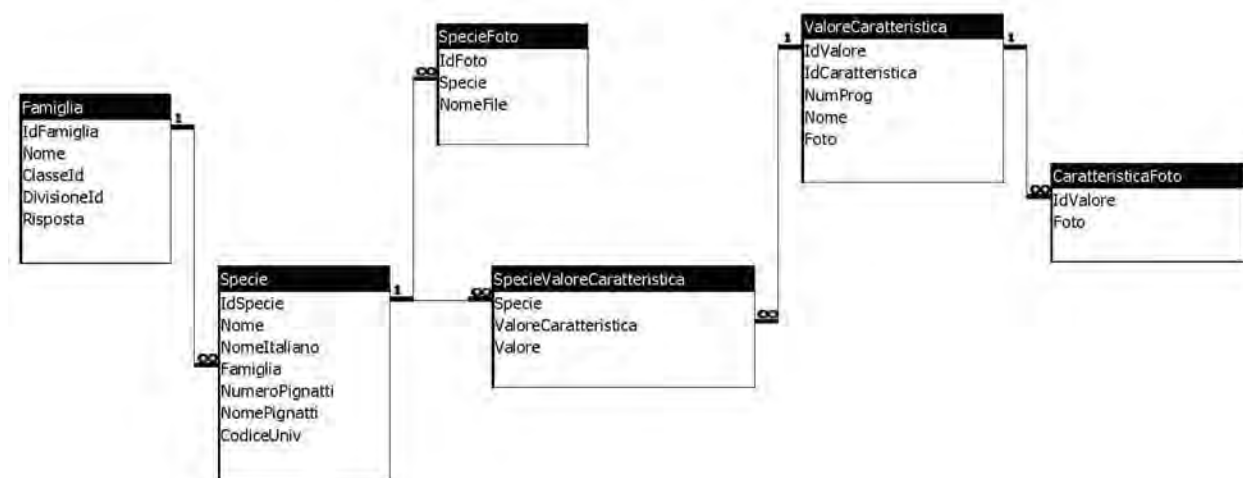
Famiglia
IdFamiglia
Nome
ClasseId
DivisioneId
Risposta

1

∞

SpecieFoto
IdFoto
Specie
NomeFile

∞

1

Specie
IdSpecie
Nome
NomeItaliano
Famiglia
NumeroPignatti
NomePignatti
CodiceUniv

∞

SpecieValoreCaratteristica
Specie
ValoreCaratteristica
Valore

∞

1

ValoreCaratteristica
IdValore
IdCaratteristica
NumProg
Nome
Foto

1

∞

CaratteristicaFoto
IdValore
Foto